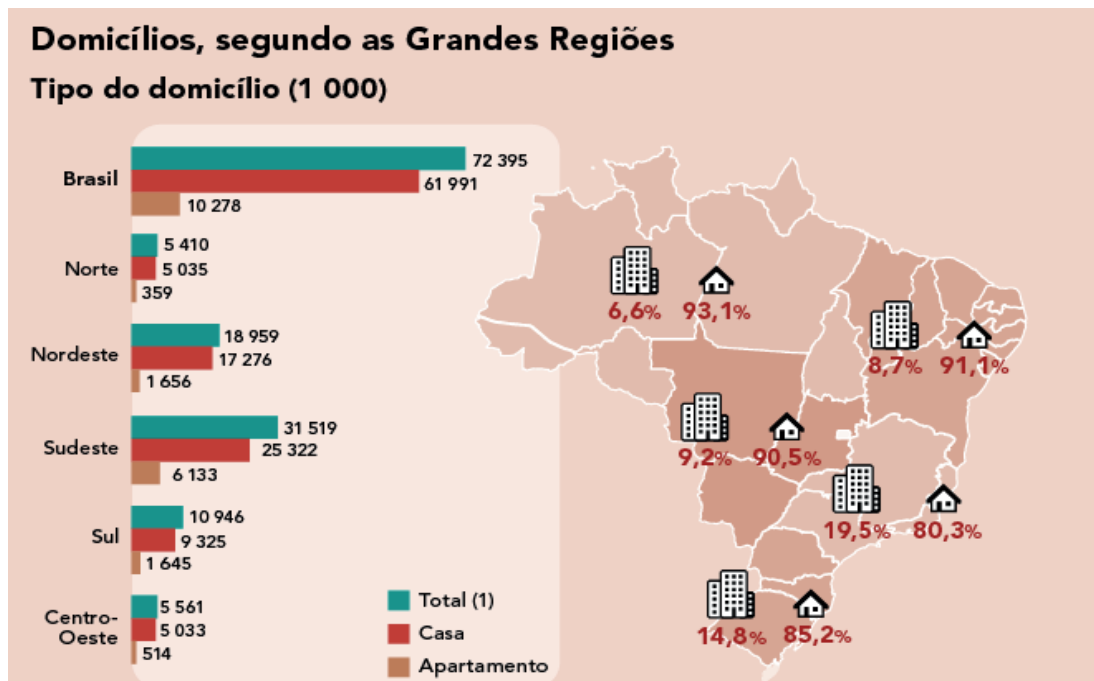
Domicílios, segundo as Grandes Regiões

Tipo do domicílio (1 000)

Brasil
72 395
61 991
10 278

Norte
5 410
5 035
359

Nordeste
18 959
17 276
1 656

Sudeste
31 519
25 322
6 133

Sul
10 946
9 325
1 645

Centro-Oeste
5 561
5 033
514

Total (1)
Casa
Apartamento

6,6%
93,1%
8,7%
91,1%
9,2%
90,5%
19,5%
80,3%
14,8%
85,2%